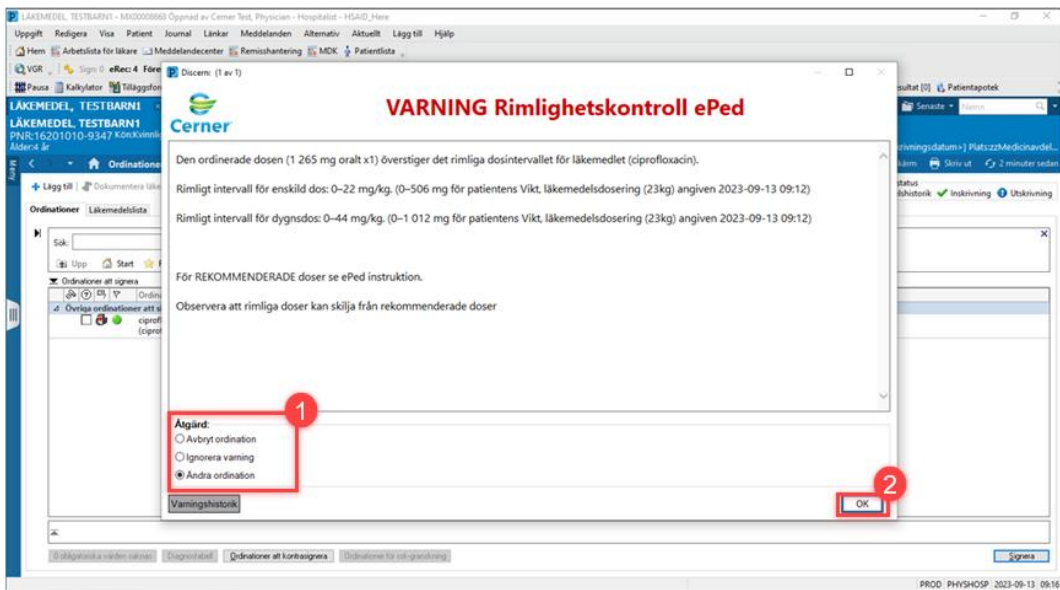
LÄKEMEDEL, TESTBARN1 - MX00006668 Öppnad av Cerner Test, Physician - Hospitalist - HSAID_Here

Uppgift Redigera Visa Patient Journal Länkar Meddelanden Alternativ Aktuellt Lägg till Hjälp

Hem Arbetslista för läkare Meddelandecenter Remisshantering MDK Patientlista

VGR Sign: 0 eRec: 4 Före

Pausa Kalkylator Tilläggsfor

LÄKEMEDEL, TESTBARN1

LÄKEMEDEL, TESTBARN1
PNR:16201010-9347 Kön:Kvinnlig
Ålder:4 år

Ordinatione

Lägg till | Dokumentera läke

Ordinationer Läkemedelslista

Sök:

Upp Start

Ordinationer att signera

Ordina

Övriga ordinationer att si

ciprof (cipro

sultat [0] Patientapotek

Senaste Namn

rivningsdatum>] Plats:zzMedicinavdel...

kärm Skriv ut 2 minuter sedan

status
lshistorik Inskrivning Utskrivning

Discern: (1 av 1)

Cerner

VARNING Rimlighetskontroll ePed

Den ordinerade dosen (1 265 mg oralt x1) överstiger det rimliga dosintervallet för läkemedlet (ciprofloxacin).

Rimligt intervall för enskild dos: 0–22 mg/kg. (0–506 mg för patientens Vikt, läkemedelsdosering (23kg) angiven 2023-09-13 09:12)

Rimligt intervall för dygnsdos: 0–44 mg/kg. (0–1 012 mg för patientens Vikt, läkemedelsdosering (23kg) angiven 2023-09-13 09:12)

För REKOMMENDERADE doser se ePed instruktion.

Observera att rimliga doser kan skilja från rekommenderade doser

1

Åtgärd:
Avbryt ordination
Ignorera varning
Ändra ordination

Varningshistorik

2

OK

0 obligatoriska värden saknas Diagnostabell Ordinationer att kontrasignera Ordinationer för sok-grandskning

Signera

PROD PHYSHOSP 2023-09-13 09:16